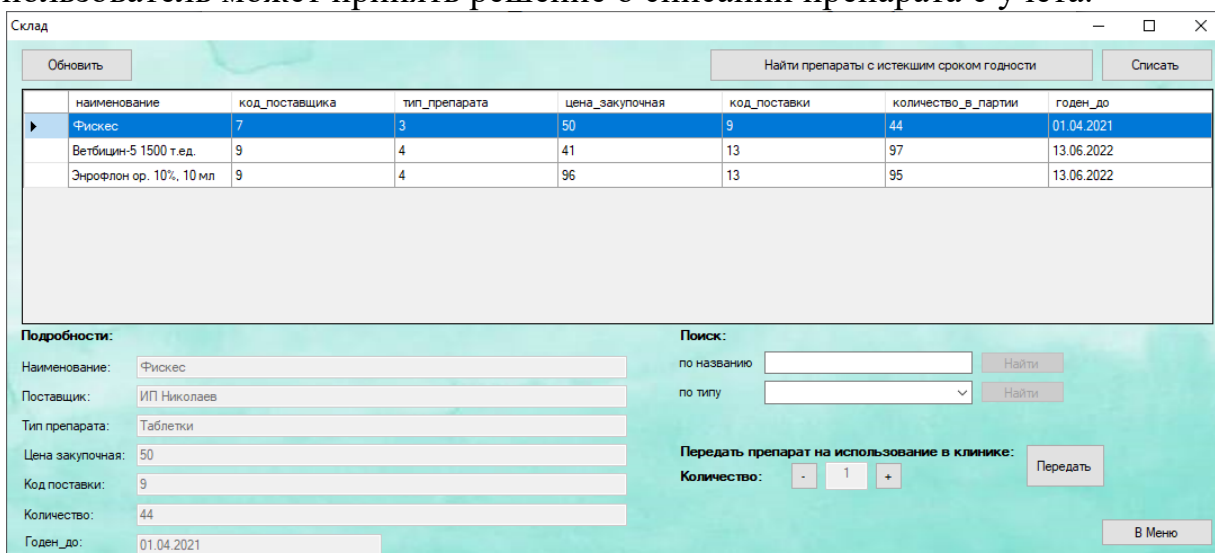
пользователь может принять решение о списании препарата с учета.

Склад

Обновить

Найти препараты с истекшим сроком годности

Списать

| | наименование | код_поставщика | тип_препарата | цена_закупочная | код_поставки | количество_в_партии | годен_до |
|---|---|---|---|---|---|---|---|
| ▶ | Фискес | 7 | 3 | 50 | 9 | 44 | 01.04.2021 |
| | Ветбицин-5 1500 т.ед. | 9 | 4 | 41 | 13 | 97 | 13.06.2022 |
| | Энрофлон ор. 10%, 10 мл | 9 | 4 | 96 | 13 | 95 | 13.06.2022 |

Подробности:

Наименование: Фискес

Поставщик: ИП Николаев

Тип препарата: Таблетки

Цена закупочная: 50

Код поставки: 9

Количество: 44

Годен_до: 01.04.2021

Поиск:

по названию Найти

по типу Найти

Передать препарат на использование в клинике:

Количество: - 1 +

Передать

В Меню